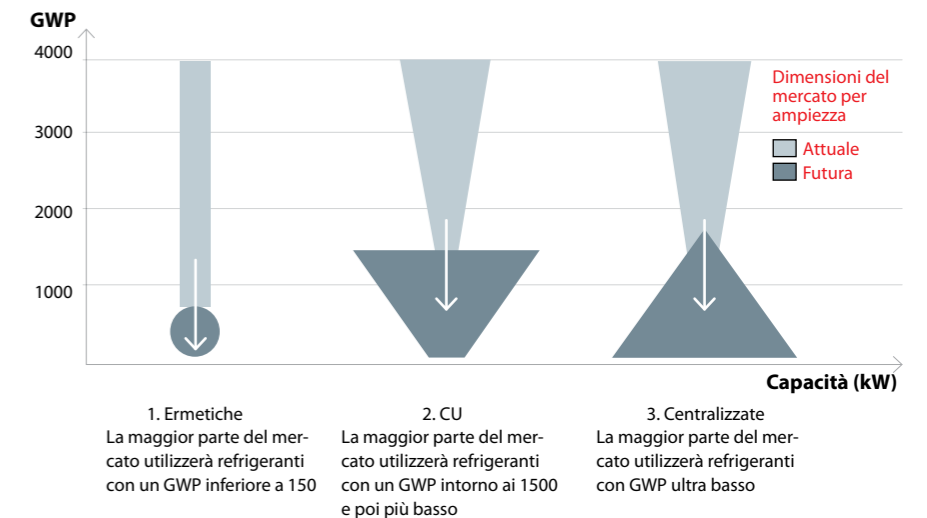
GWP

4000

3000

2000

1000

Dimensioni del mercato per ampiezza

Attuale

Futura

Capacità (kW)

1. Ermetiche
La maggior parte del mercato utilizzerà refrigeranti con un GWP inferiore a 150

2. CU
La maggior parte del mercato utilizzerà refrigeranti con un GWP intorno ai 1500 e poi più basso

3. Centralizzate
La maggior parte del mercato utilizzerà refrigeranti con GWP ultra basso